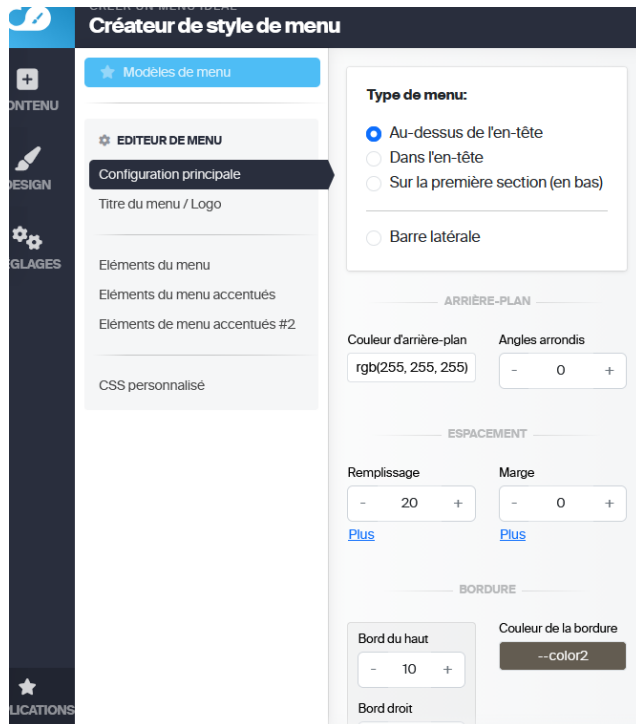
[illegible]
Créateur de style de menu

ONTENU
DESIGN
EGLAGES
LICATIONS

Modèles de menu

EDITEUR DE MENU
Configuration principale
Titre du menu / Logo

Eléments du menu
Eléments du menu accentués
Eléments de menu accentués #2

CSS personnalisé

Type de menu:
Au-dessus de l'en-tête
Dans l'en-tête
Sur la première section (en bas)
Barre latérale

ARRIÈRE-PLAN
Couleur d'arrière-plan
rgb(255, 255, 255)
Angles arrondis
- 0 +

ESPACEMENT
Remplissage
- 20 +
Plus
Marge
- 0 +
Plus

BORDURE
Bord du haut
- 10 +
Bord droit
Couleur de la bordure
--color2